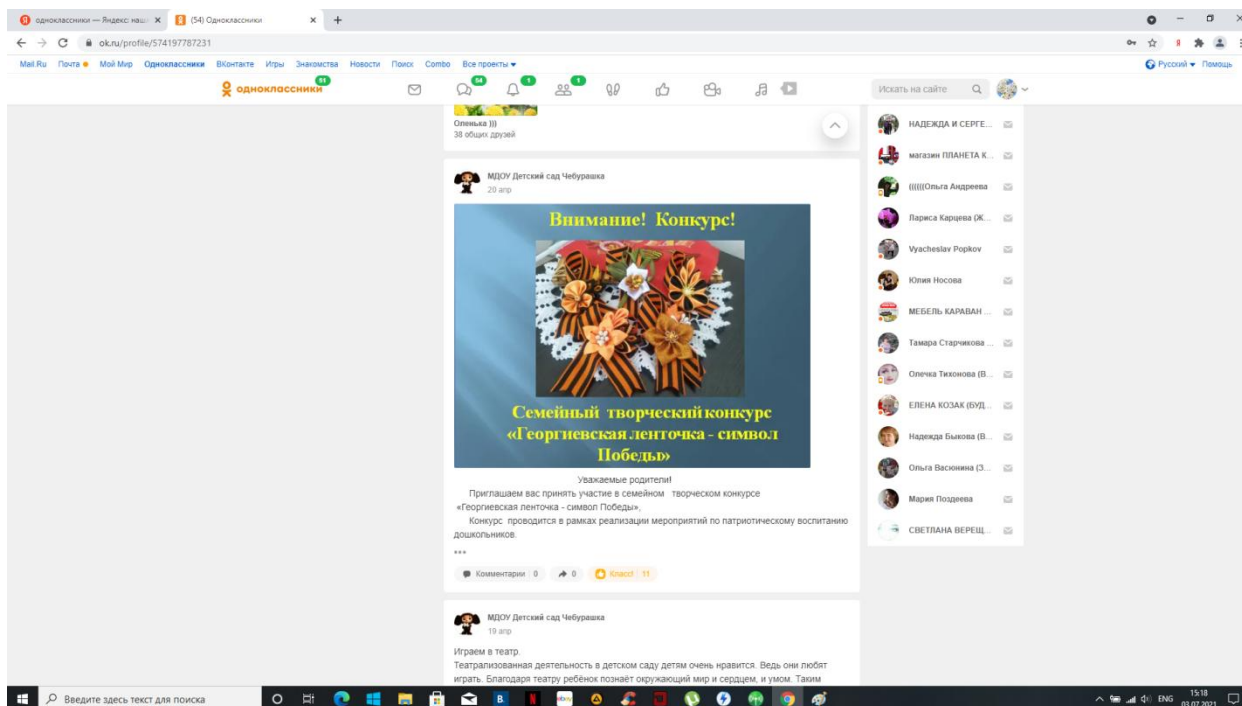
одноклассники — Яндекс: нашл ×
(54) Одноклассники ×
+
ok.ru/profile/574197787231
Mail.Ru Почта Мой Мир Одноклассники ВКонтакте Игры Знакомства Новости Поиск Combo Все проекты
Русский Помощь
одноклассники 51
54 1 1
Искать на сайте

Оленька )))
38 общих друзей

МДОУ Детский сад Чебурашка
20 апр

Внимание! Конкурс!

Семейный творческий конкурс «Георгиевская ленточка - символ Победы»

Уважаемые родители!
Приглашаем вас принять участие в семейном творческом конкурсе «Георгиевская ленточка - символ Победы».
Конкурс проводится в рамках реализации мероприятий по патриотическому воспитанию дошкольников.
...
Комментарии 0 0 Класс! 11

МДОУ Детский сад Чебурашка
19 апр

Играем в театр.
Театрализованная деятельность в детском саду детям очень нравится. Ведь они любят играть. Благодаря театру ребёнок познаёт окружающий мир и сердцем, и умом. Таким

НАДЕЖДА И СЕРГЕ...
магазин ПЛАНЕТА К...
((((((Ольга Андреева
Лариса Карцева (Ж...
Vyacheslav Popkov
Юлия Носова
МЕБЕЛЬ КАРАВАН ...
Тамара Старчикова ...
Олечка Тихонова (В...
ЕЛЕНА КОЗАК (БУД...
Надежда Быкова (В...
Ольга Васюнина (З...
Мария Поздеева
СВЕТЛАНА ВЕРЕЩ...

Введите здесь текст для поиска
ENG 15:18 03.07.2021